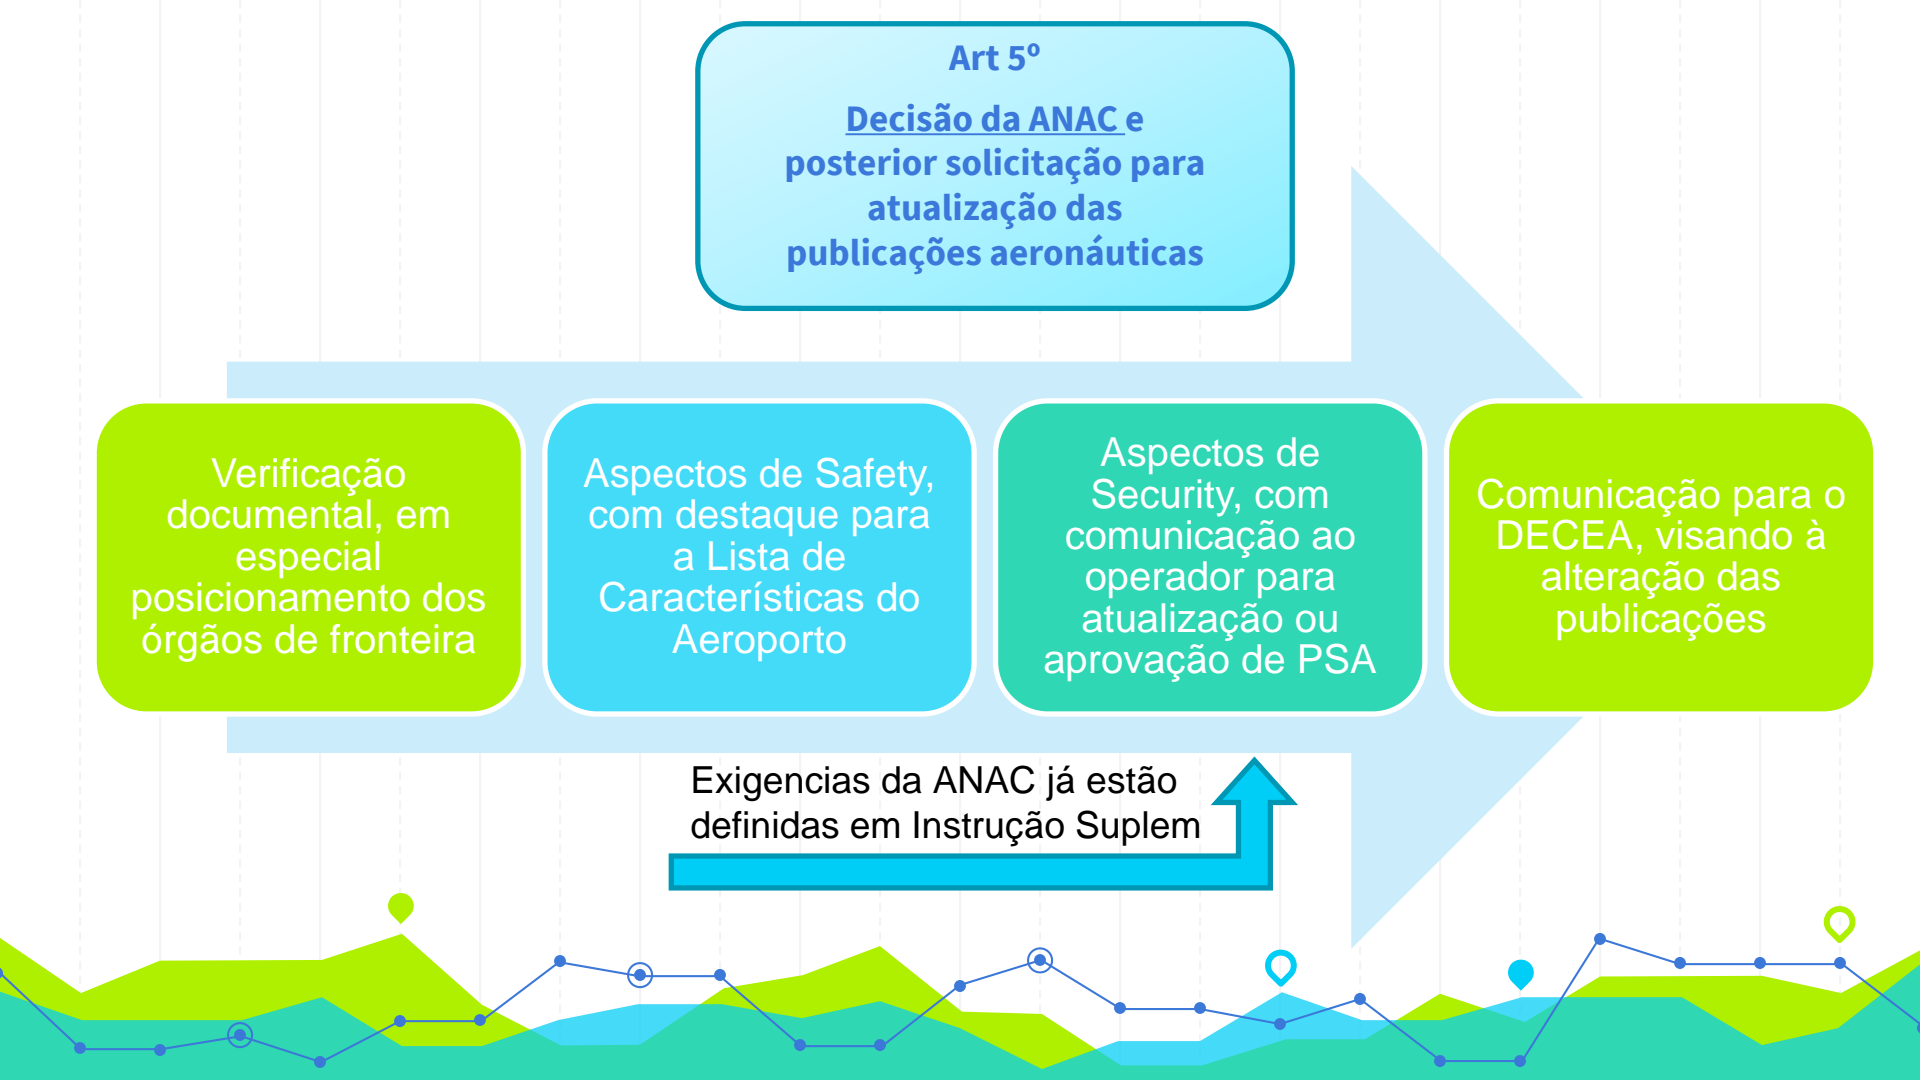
Art 5º

Decisão da ANAC e posterior solicitação para atualização das publicações aeronáuticas

Verificação documental, em especial posicionamento dos órgãos de fronteira

Aspectos de Safety, com destaque para a Lista de Características do Aeroporto

Aspectos de Security, com comunicação ao operador para atualização ou aprovação de PSA

Comunicação para o DECEA, visando à alteração das publicações

Exigencias da ANAC já estão definidas em Instrução Suplem